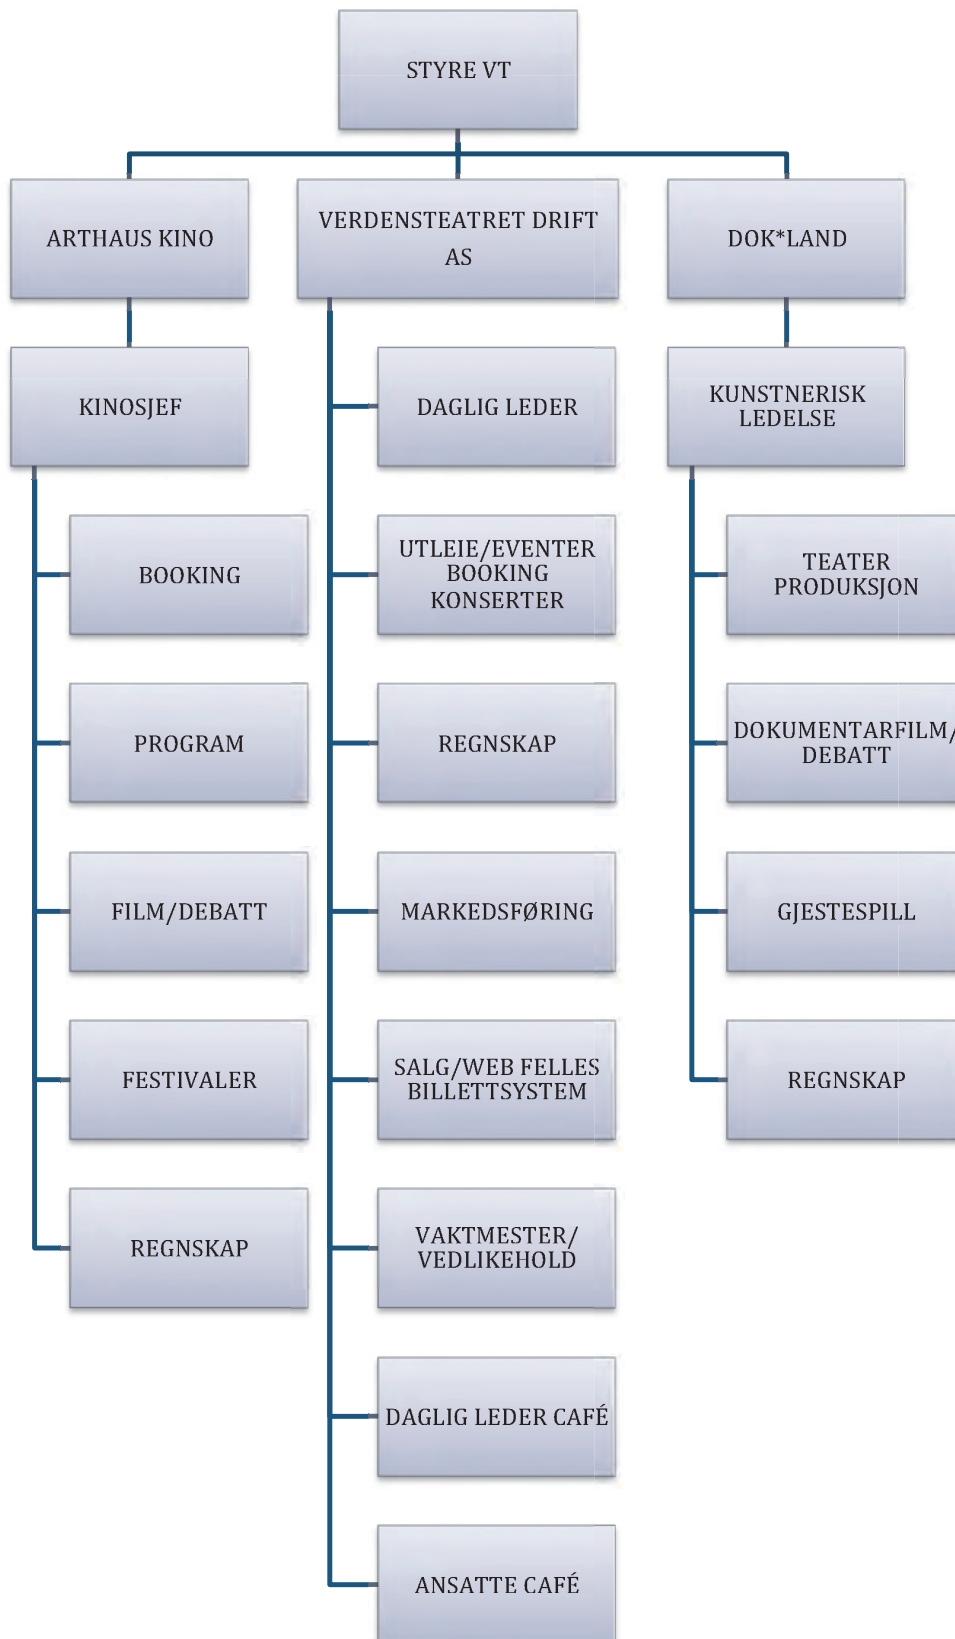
STYRE VT

ARTHAUS KINO

KINOSJEF

BOOKING

PROGRAM

FILM/DEBATT

FESTIVALER

REGNSKAP

VERDENSTEATRET DRIFT AS

DAGLIG LEDER

UTLEIE/EVENTER BOOKING KONSERTER

REGNSKAP

MARKEDSFØRING

SALG/WEB FELLES BILLETTSYSTEM

VAKTMESTER/ VEDLIKEHOLD

DAGLIG LEDER CAFÉ

ANSATTE CAFÉ

DOK*LAND

KUNSTNERISK LEDELSE

TEATER PRODUKSJON

DOKUMENTARFILM/ DEBATT

GJESTESPILL

REGNSKAP